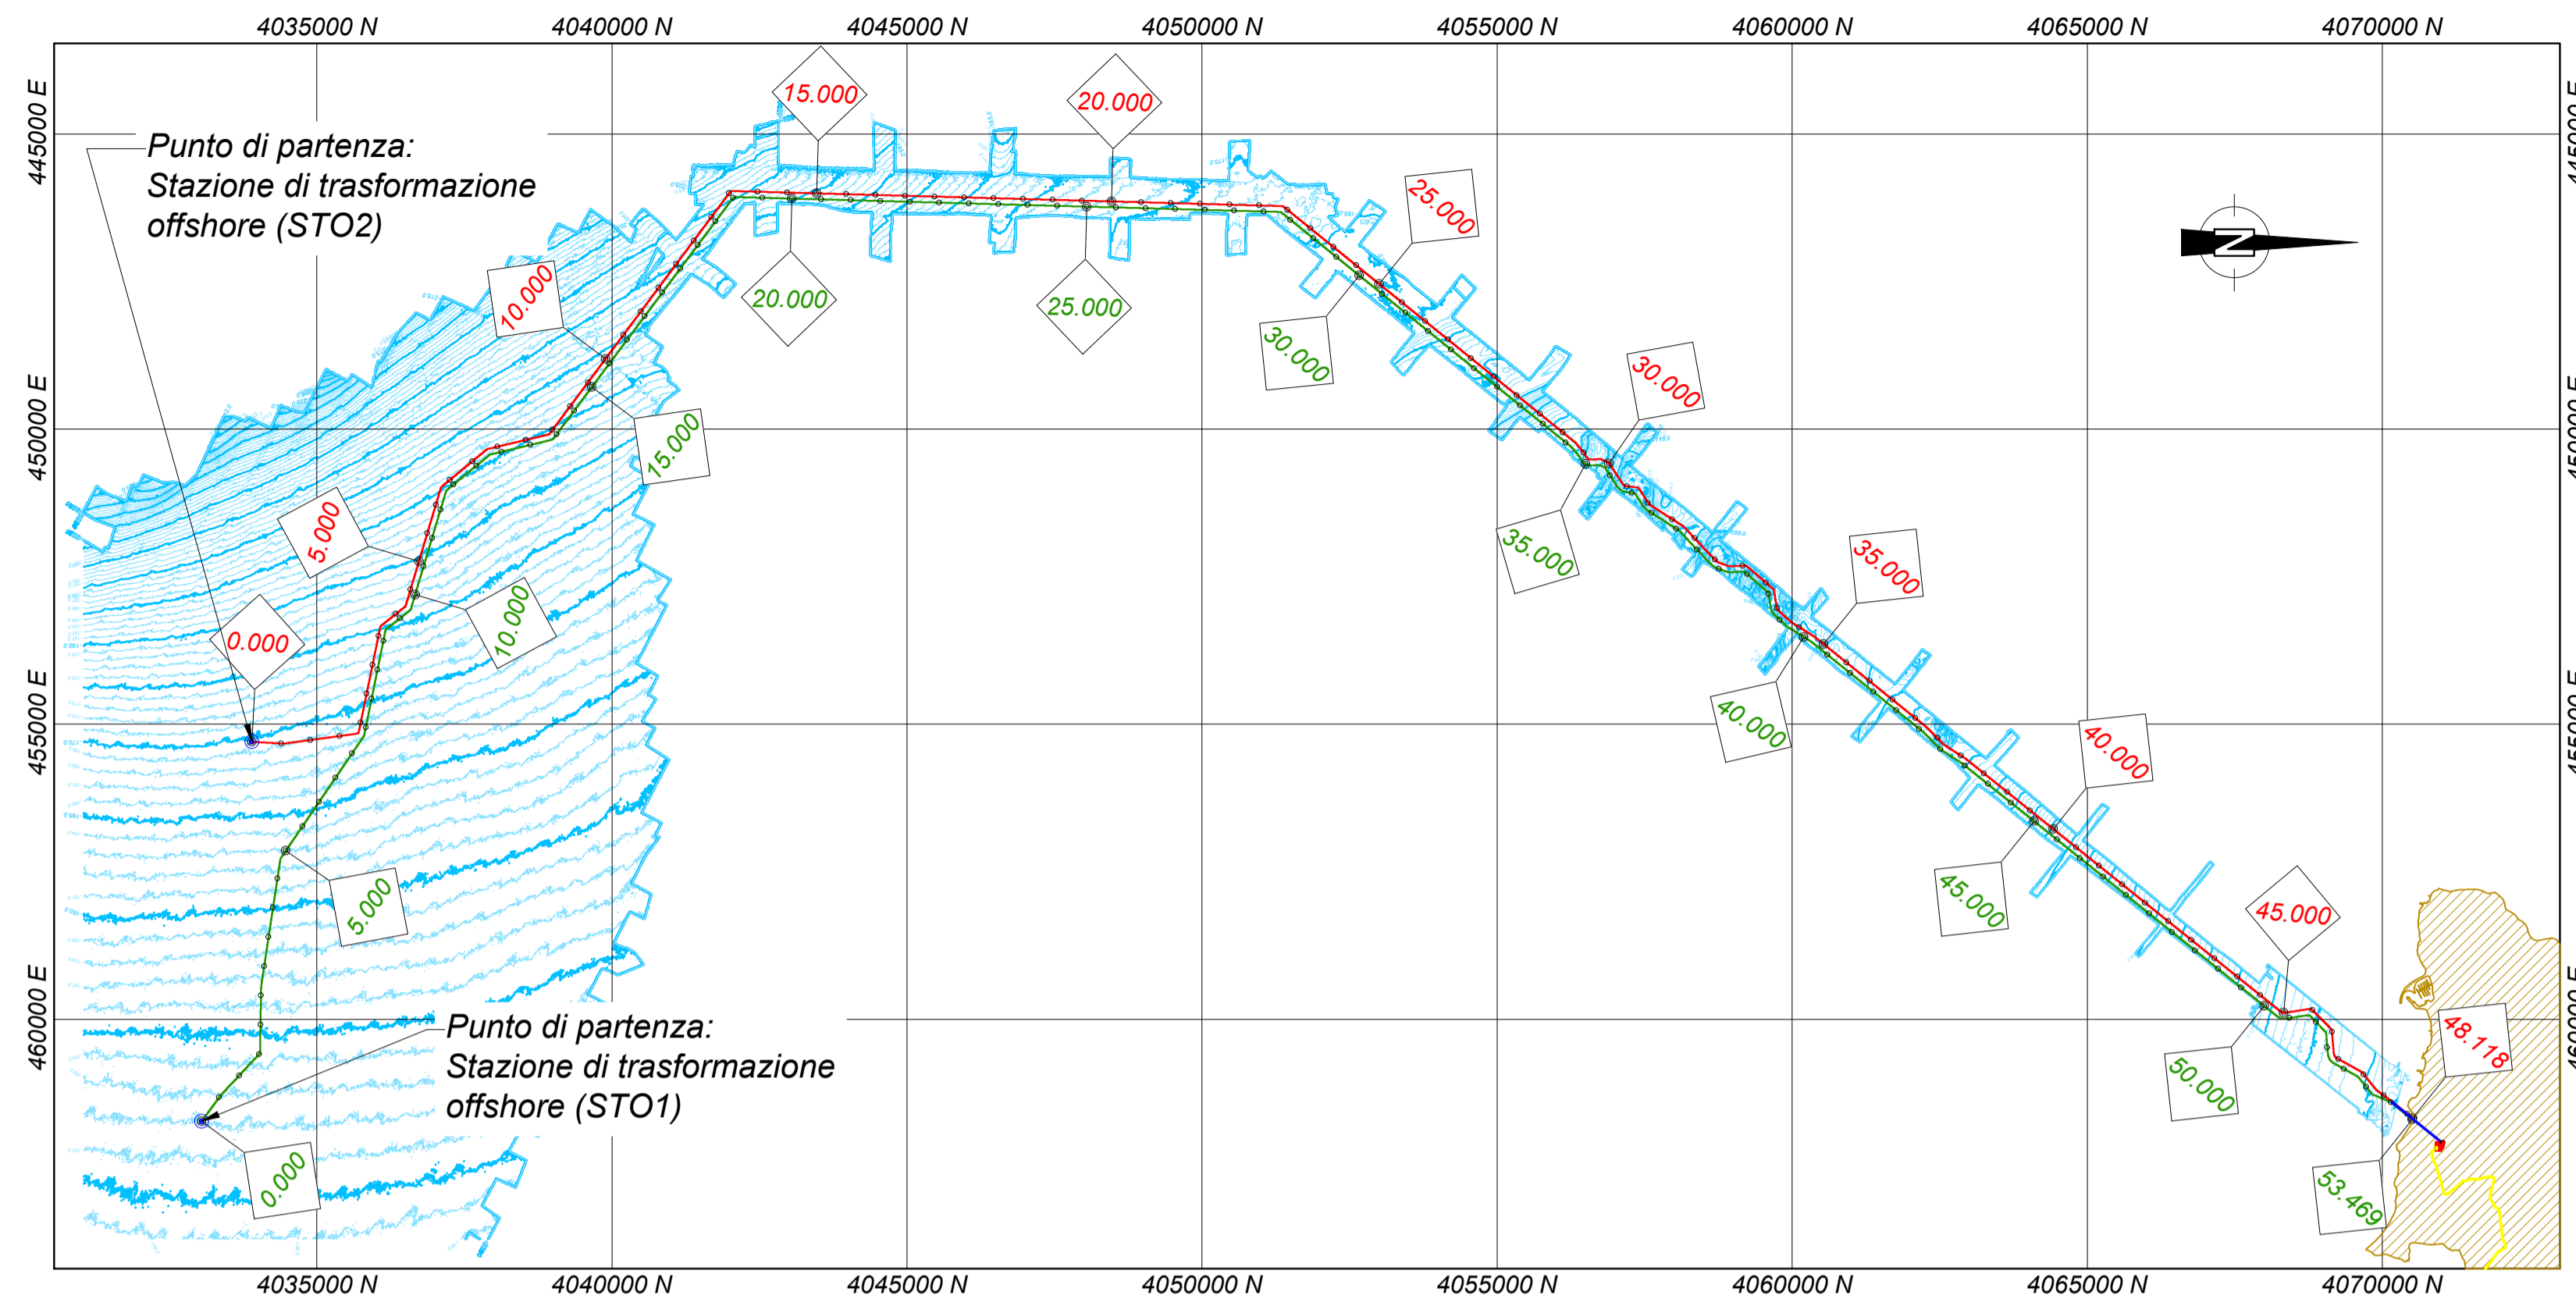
4035000 N 4040000 N 4045000 N 4050000 N 4055000 N 4060000 N 4065000 N 4070000 N

445000 E
450000 E
455000 E
460000 E

Punto di partenza:
Stazione di trasformazione
offshore (STO2)

15.000
20.000
25.000
30.000
35.000
40.000
45.000
48.118
10.000
5.000
0.000

20.000
25.000
30.000
35.000
40.000
45.000
50.000
53.469
15.000
10.000
5.000
0.000

Punto di partenza:
Stazione di trasformazione
offshore (STO1)

N

4035000 N 4040000 N 4045000 N 4050000 N 4055000 N 4060000 N 4065000 N 4070000 N